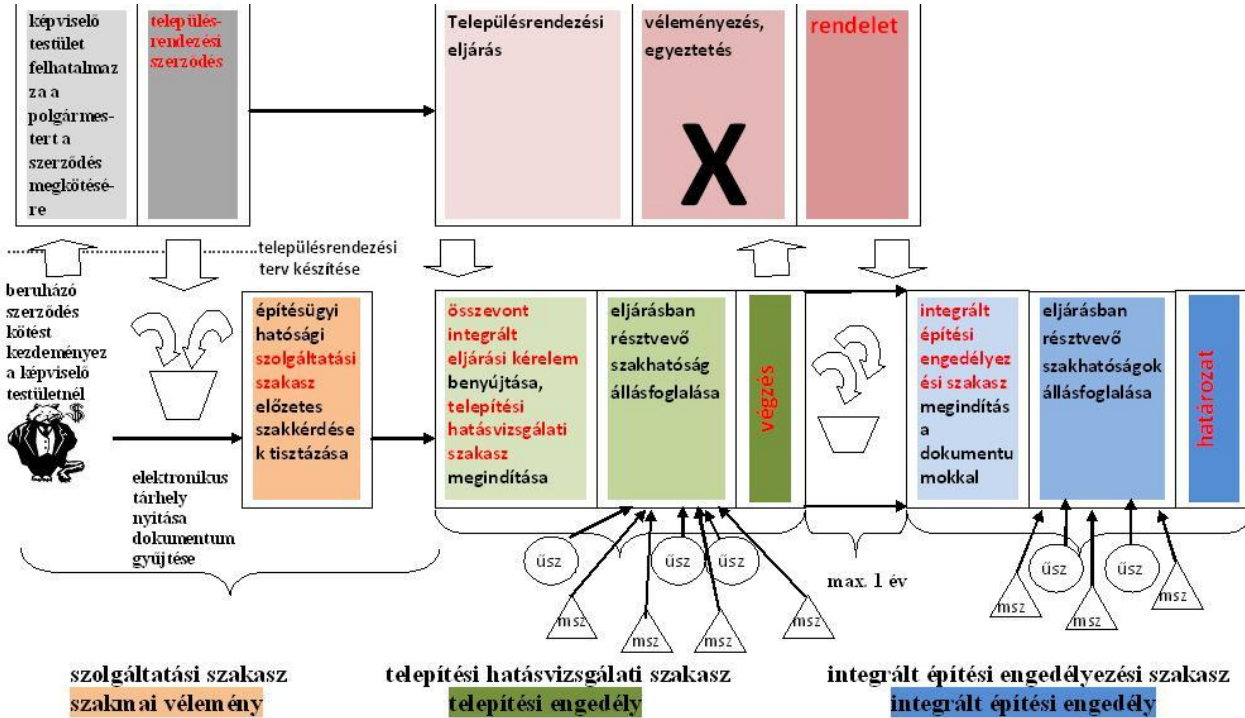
képviselő testület felhatalmazza a polgármestert a szerződés megkötésére

településrendezési szerződés

Településrendezési eljárás

véleményezés, egyeztetés

X

rendelet

településrendezési terv készítése

beruházó szerződés kötést kezdeményez a képviselő testületnél

$

építésügyi hatósági szolgáltatási szakasz előzetes szakkérdések tisztázása

elektronikus tárhely nyitása dokumentum gyűjtése

összevont integrált eljárási kérelem benyújtása, telepítési hatásvizsgálati szakasz megindítása

eljárásban résztvevő szakhatóság állásfoglalása

végzés

integrált építési engedélyezési szakasz megindítás a dokumentumokkal

eljárásban résztvevő szakhatóságok állásfoglalása

határozat

üsz

üsz

üsz

msz

msz

msz

msz

max. 1 év

üsz

üsz

msz

msz

msz

szolgáltatási szakasz
szakmai vélemény

telepítési hatásvizsgálati szakasz
telepítési engedély

integrált építési engedélyezési szakasz
integrált építési engedély